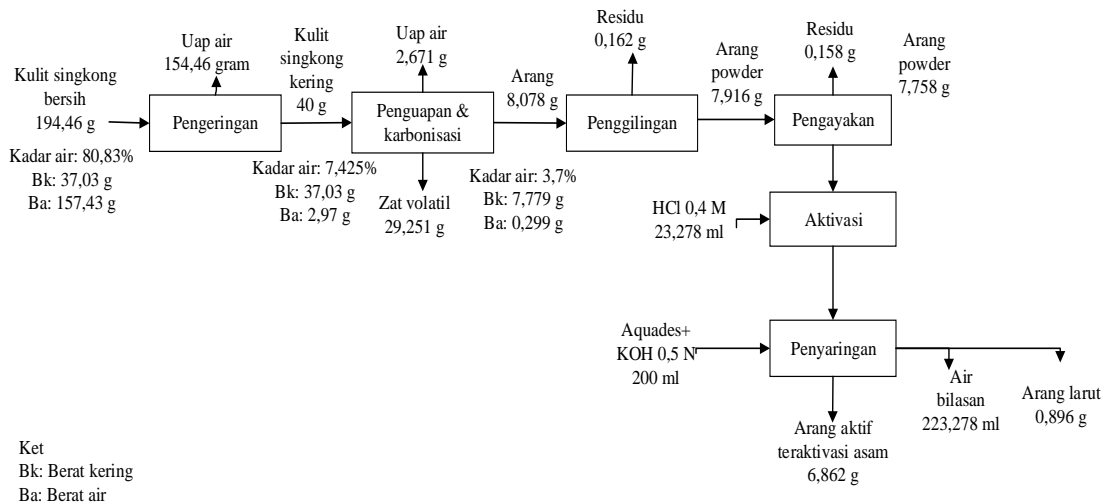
Kulit singkong bersih
194,46 g
Kadar air: 80,83%
Bk: 37,03 g
Ba: 157,43 g

Uap air
154,46 gram

Pengeringan

Kulit singkong kering
40 g
Kadar air: 7,425%
Bk: 37,03 g
Ba: 2,97 g

Uap air
2,671 g

Penguapan & karbonisasi

Zat volatil
29,251 g

Arang
8,078 g
Kadar air: 3,7%
Bk: 7,779 g
Ba: 0,299 g

Residu
0,162 g

Penggilingan

Arang powder
7,916 g

Residu
0,158 g

Pengayakan

Arang powder
7,758 g

HCl 0,4 M
23,278 ml

Aktivasi

Aquades+
KOH 0,5 N
200 ml

Penyaringan

Air bilasan
223,278 ml

Arang larut
0,896 g

Arang aktif teraktivasi asam
6,862 g

Ket
Bk: Berat kering
Ba: Berat air